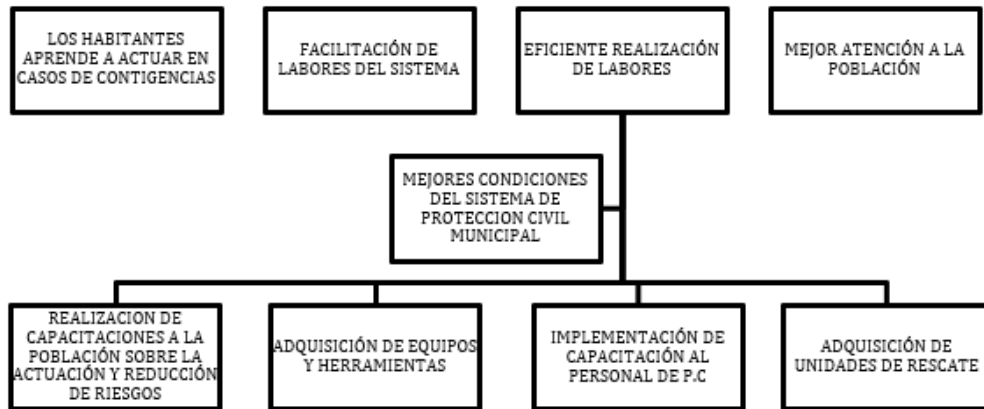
LOS HABITANTES APRENDE A ACTUAR EN CASOS DE CONTIGENCIAS

FACILITACIÓN DE LABORES DEL SISTEMA

EFICIENTE REALIZACIÓN DE LABORES

MEJOR ATENCIÓN A LA POBLACIÓN

MEJORES CONDICIONES DEL SISTEMA DE PROTECCION CIVIL MUNICIPAL

REALIZACION DE CAPACITACIONES A LA POBLACIÓN SOBRE LA ACTUACIÓN Y REDUCCIÓN DE RIESGOS

ADQUISICIÓN DE EQUIPOS Y HERRAMIENTAS

IMPLEMENTACIÓN DE CAPACITACIÓN AL PERSONAL DE P.C

ADQUISICIÓN DE UNIDADES DE RESCATE